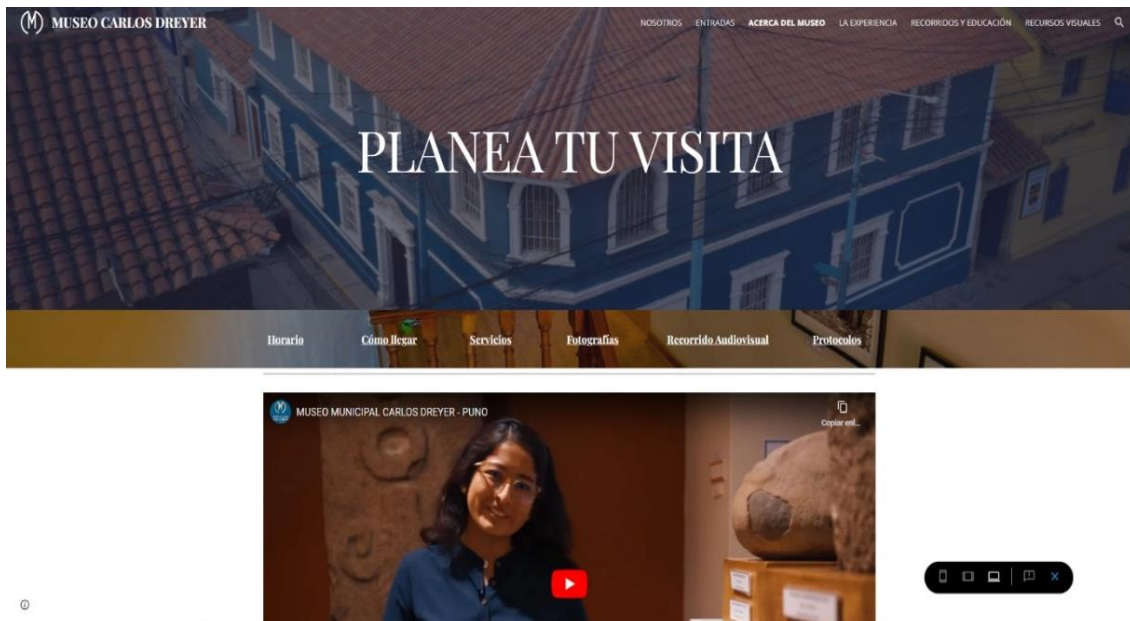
(M) MUSEO CARLOS DREYER

NOSOTROS ENTRADAS ACERCA DEL MUSEO LA EXPERIENCIA RECORRIDOS Y EDUCACIÓN RECURSOS VISUALES

PLANEA TU VISITA

Horario Cómo llegar Servicios Fotografías Recorrido Audiovisual Protocolos

MUSEO MUNICIPAL CARLOS DREYER - PUNO

Copiar enl...